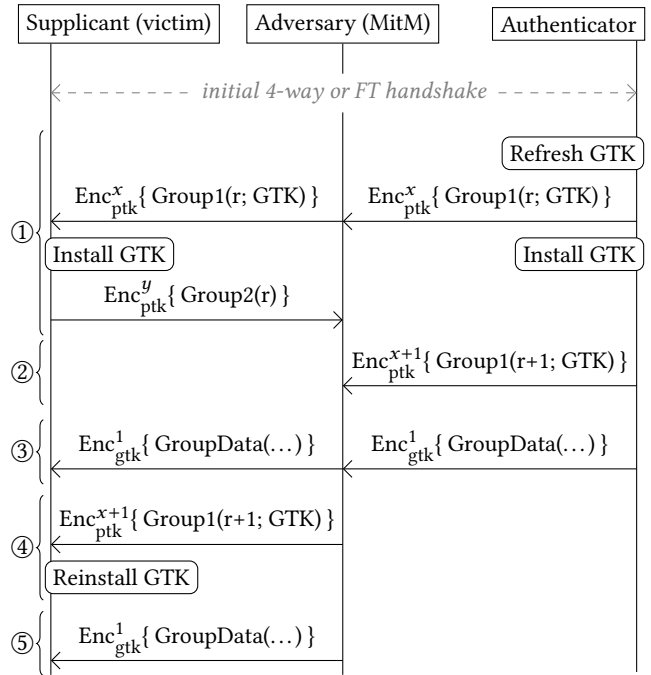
Supplicant (victim)

Adversary (MitM)

Authenticator

initial 4-way or FT handshake

Refresh GTK

①

$\text{Enc}^{x}_{\text{ptk}}$\{ Group1(r; GTK) \}

$\text{Enc}^{x}_{\text{ptk}}$\{ Group1(r; GTK) \}

Install GTK

Install GTK

$\text{Enc}^{y}_{\text{ptk}}$\{ Group2(r) \}

②

$\text{Enc}^{x+1}_{\text{ptk}}$\{ Group1(r+1; GTK) \}

③

$\text{Enc}^{1}_{\text{gtk}}$\{ GroupData(...) \}

$\text{Enc}^{1}_{\text{gtk}}$\{ GroupData(...) \}

④

$\text{Enc}^{x+1}_{\text{ptk}}$\{ Group1(r+1; GTK) \}

Reinstall GTK

⑤

$\text{Enc}^{1}_{\text{gtk}}$\{ GroupData(...) \}